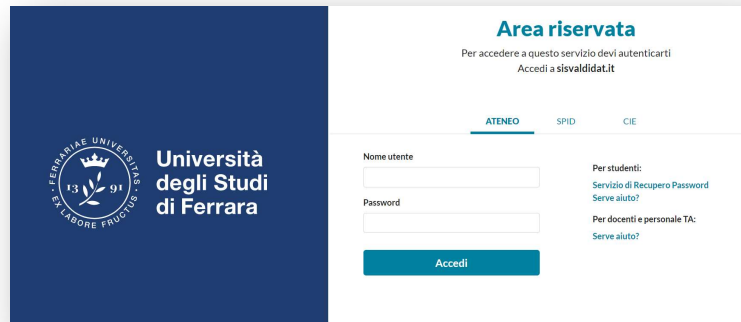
FERRARIAE UNIVERSITAS
13 91
EX LABORE FRUCTUS

Università degli Studi di Ferrara

Area riservata

Per accedere a questo servizio devi autenticarti
Accedi a sisvaldidat.it

ATENEO SPID CIE

Nome utente

Password

Accedi

Per studenti:
Servizio di Recupero Password
Serve aiuto?

Per docenti e personale TA:
Serve aiuto?